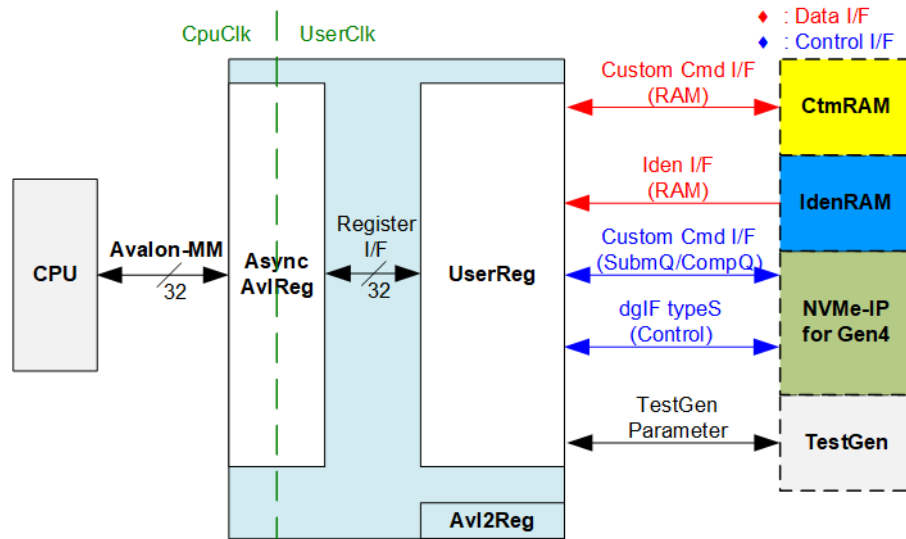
♦ : Data I/F
♦ : Control I/F

CpuClk UserClk

Custom Cmd I/F (RAM)

CtmRAM

Iden I/F (RAM)

IdenRAM

CPU

Avalon-MM

32

Async AvlReg

Register I/F

32

UserReg

Custom Cmd I/F (SubmQ/CompQ)

dgIF typeS (Control)

NVMe-IP for Gen4

TestGen Parameter

TestGen

Avl2Reg